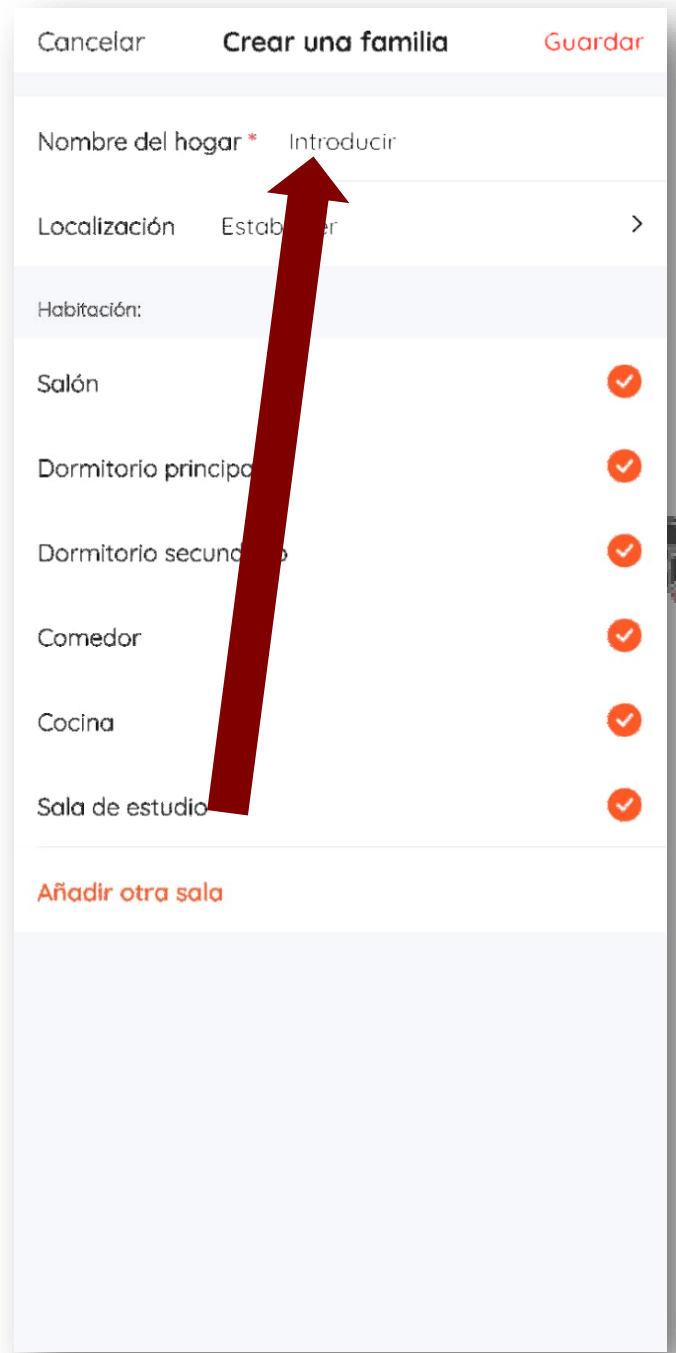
Cancelar Crear una familia Guardar

Nombre del hogar * Introducir

Localización Estab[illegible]er >

Habitación:

Salón

Dormitorio principa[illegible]

Dormitorio secund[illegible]o

Comedor

Cocina

Sala de estudio

Añadir otra sala